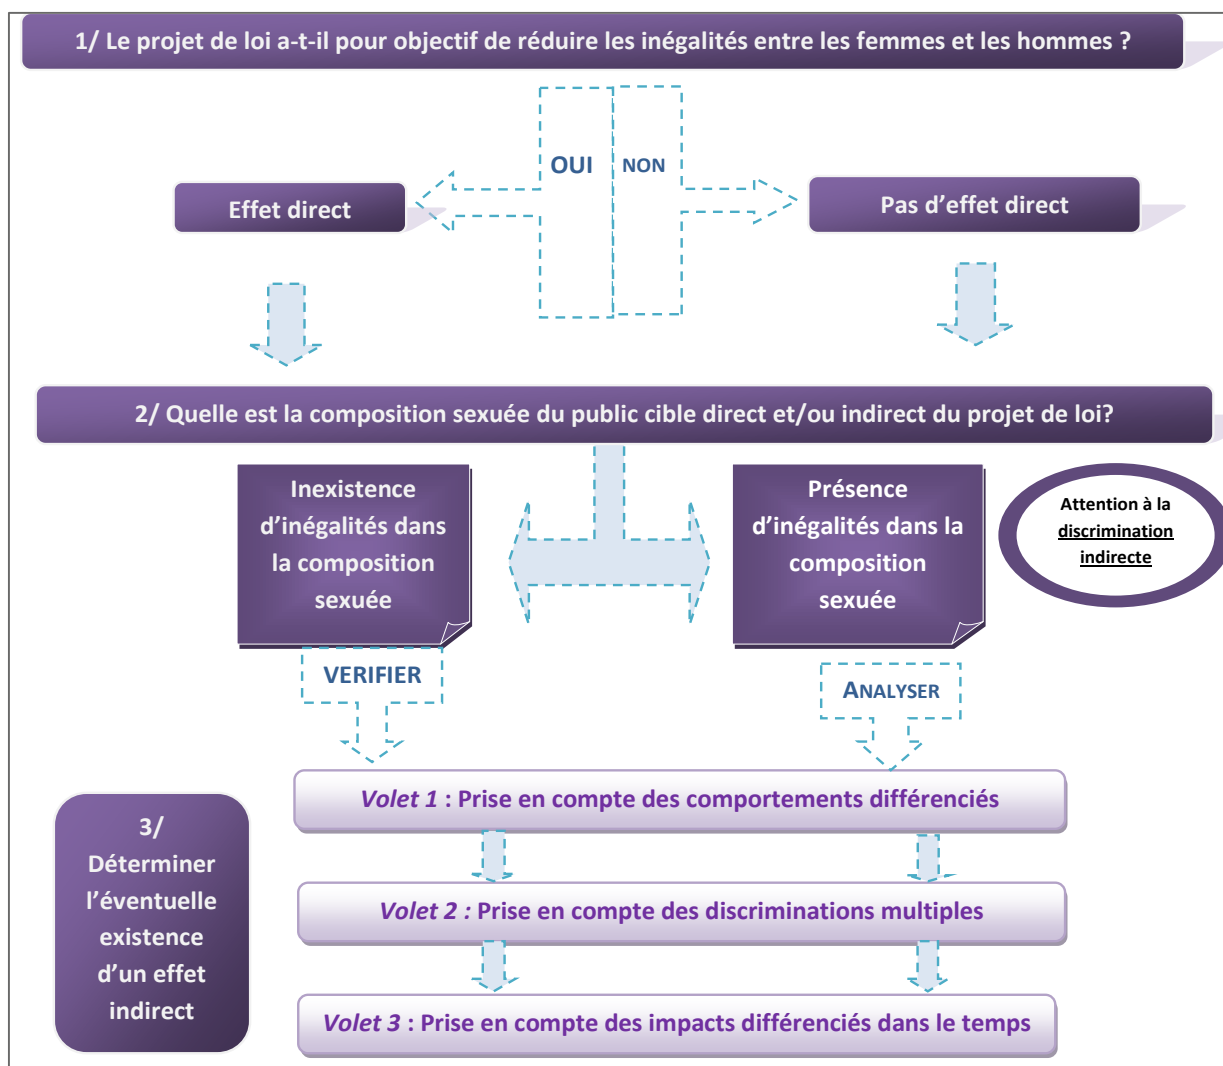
1/ Le projet de loi a-t-il pour objectif de réduire les inégalités entre les femmes et les hommes ?

OUI

NON

Effet direct

Pas d'effet direct

2/ Quelle est la composition sexuée du public cible direct et/ou indirect du projet de loi?

Inexistence d'inégalités dans la composition sexuée

Présence d'inégalités dans la composition sexuée

Attention à la discrimination indirecte

VERIFIER

ANALYSER

3/ Déterminer l'éventuelle existence d'un effet indirect

*Volet 1* : Prise en compte des comportements différenciés

*Volet 2 :* Prise en compte des discriminations multiples

*Volet 3* : Prise en compte des impacts différenciés dans le temps